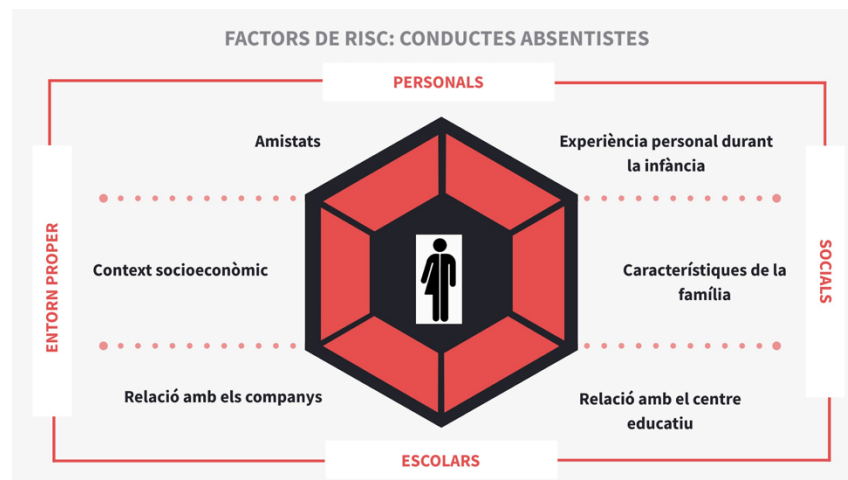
FACTORS DE RISC: CONDUCTES ABSENTISTES

PERSONALS

Amistats

Experiència personal durant la infància

ENTORN PROPER

SOCIALS

Context socioeconòmic

Característiques de la família

Relació amb els companys

Relació amb el centre educatiu

ESCOLARS